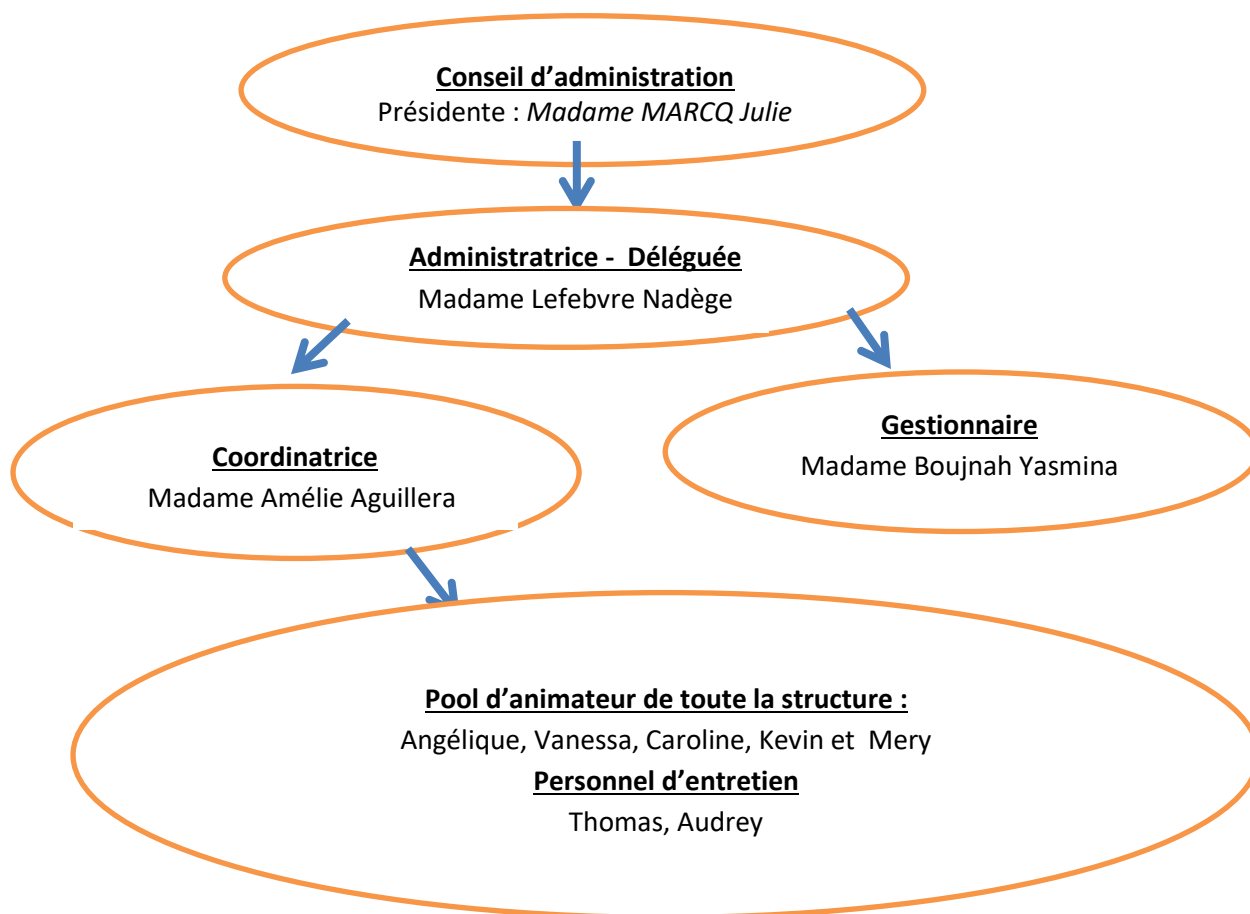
Conseil d'administration
Présidente : Madame MARCQ Julie

Administratrice - Déléguée
Madame Lefebvre Nadège

Coordinatrice
Madame Amélie Aguillera

Gestionnaire
Madame Boujnah Yasmina

Pool d'animateur de toute la structure :
Angélique, Vanessa, Caroline, Kevin et Mery
Personnel d'entretien
Thomas, Audrey